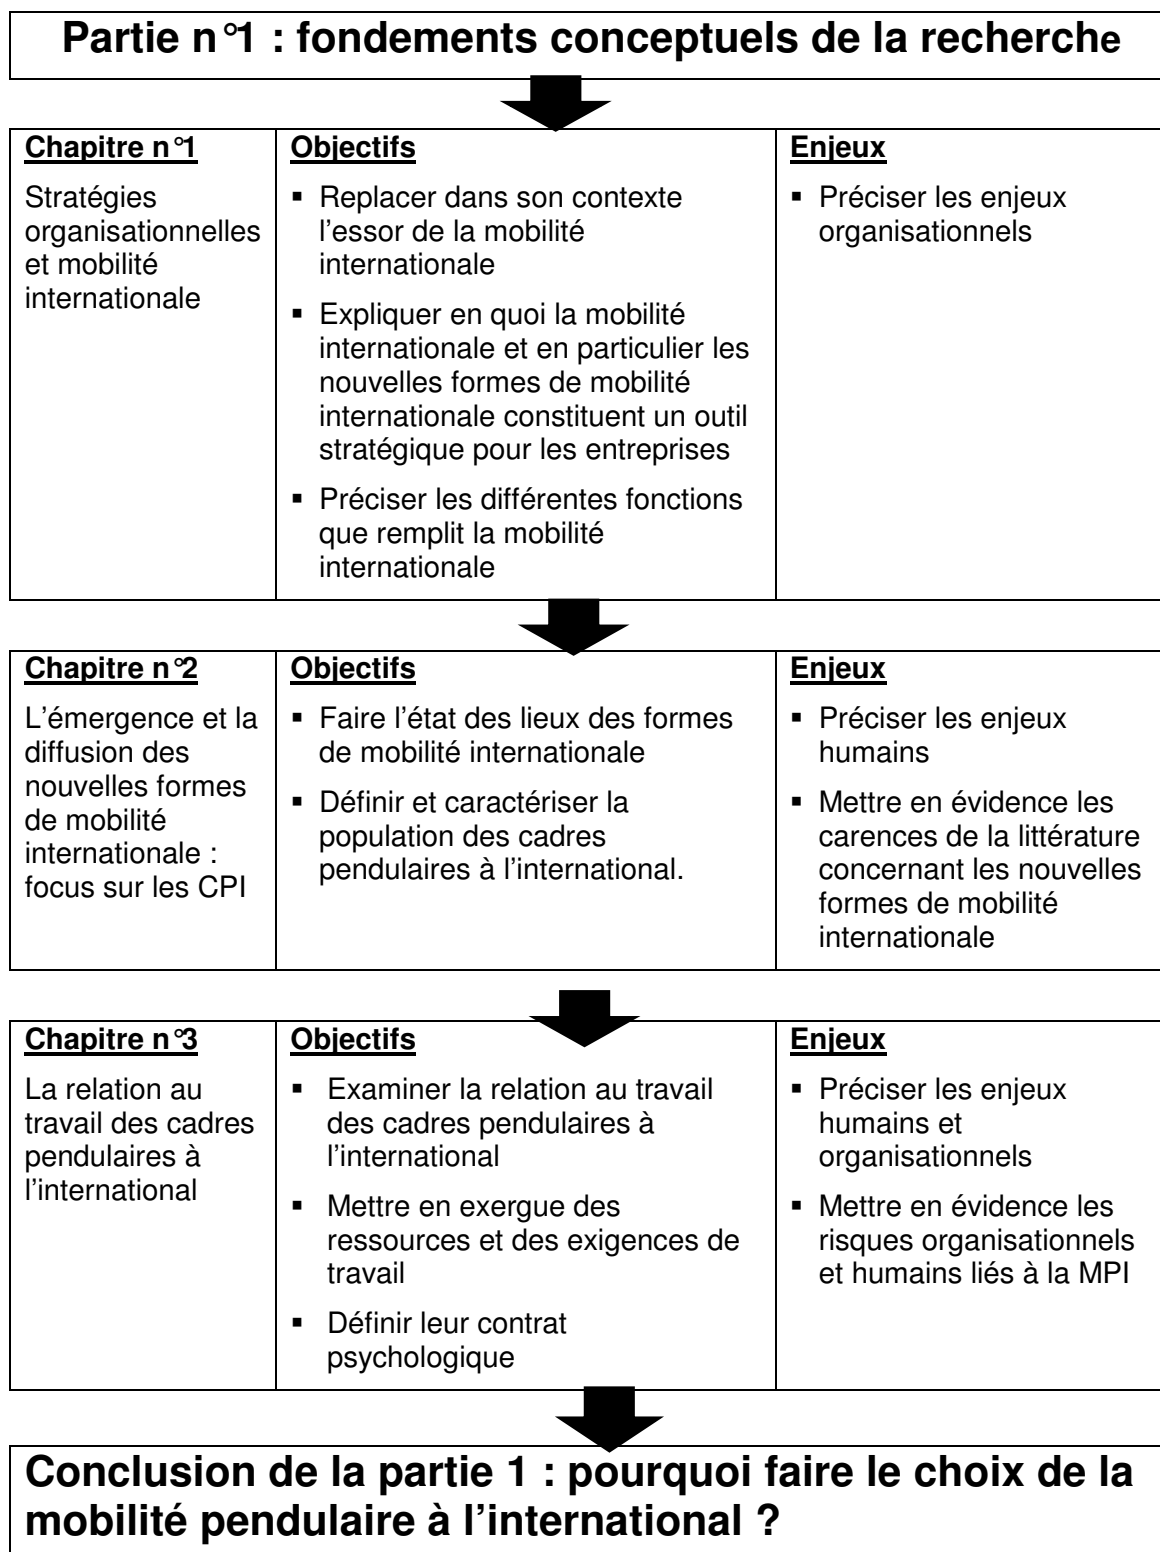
Partie n°1 : fondements conceptuels de la recherche

| Chapitre n°1 | Objectifs | Enjeux |
|---|---|---|
| Stratégies organisationnelles et mobilité internationale | ▪ Replacer dans son contexte l'essor de la mobilité internationale<br>▪ Expliquer en quoi la mobilité internationale et en particulier les nouvelles formes de mobilité internationale constituent un outil stratégique pour les entreprises<br>▪ Préciser les différentes fonctions que remplit la mobilité internationale | ▪ Préciser les enjeux organisationnels |

| Chapitre n°2 | Objectifs | Enjeux |
|---|---|---|
| L'émergence et la diffusion des nouvelles formes de mobilité internationale : focus sur les CPI | ▪ Faire l'état des lieux des formes de mobilité internationale<br>▪ Définir et caractériser la population des cadres pendulaires à l'international. | ▪ Préciser les enjeux humains<br>▪ Mettre en évidence les carences de la littérature concernant les nouvelles formes de mobilité internationale |

| Chapitre n°3 | Objectifs | Enjeux |
|---|---|---|
| La relation au travail des cadres pendulaires à l'international | ▪ Examiner la relation au travail des cadres pendulaires à l'international<br>▪ Mettre en exergue des ressources et des exigences de travail<br>▪ Définir leur contrat psychologique | ▪ Préciser les enjeux humains et organisationnels<br>▪ Mettre en évidence les risques organisationnels et humains liés à la MPI |

Conclusion de la partie 1 : pourquoi faire le choix de la mobilité pendulaire à l'international ?